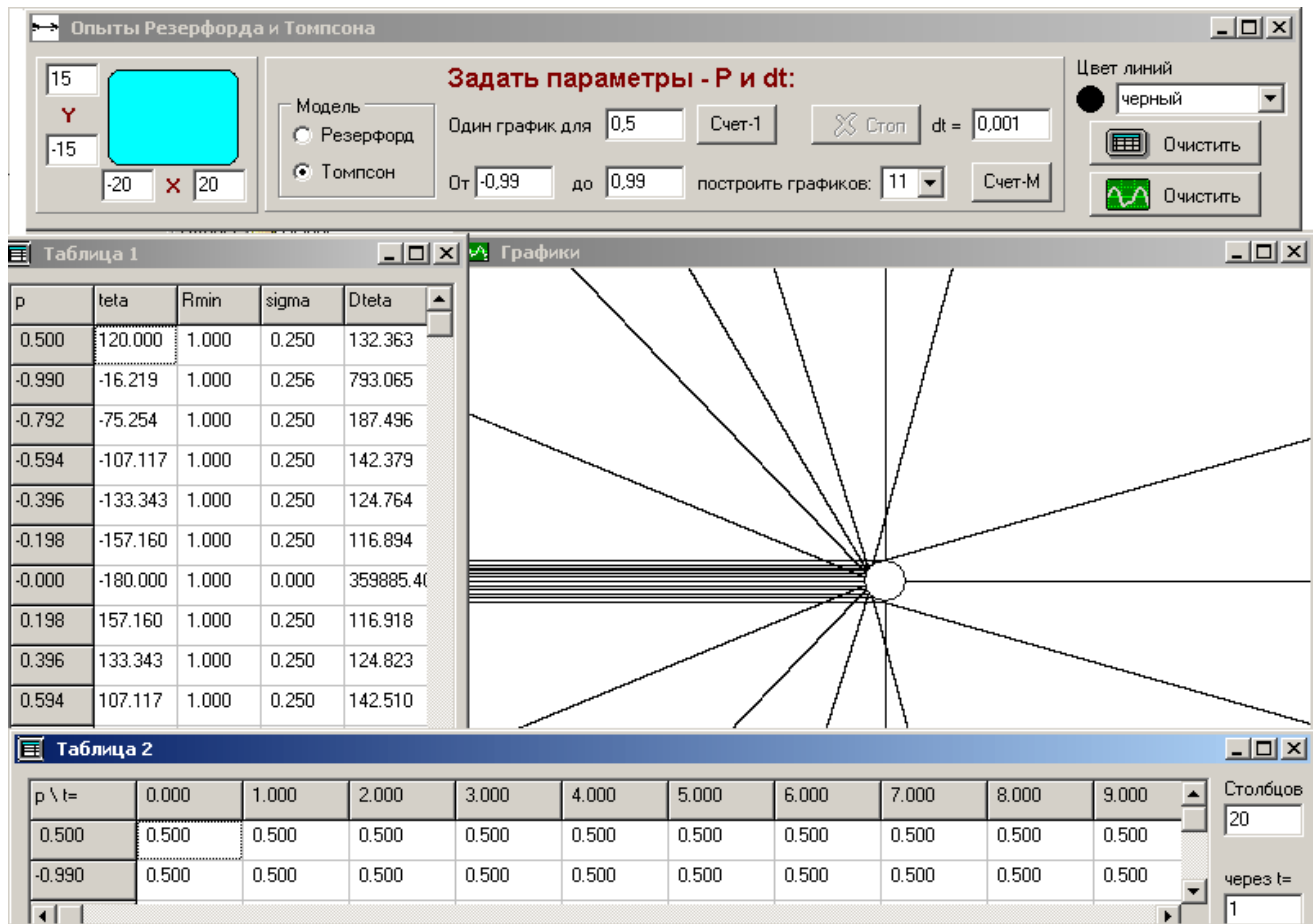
Опыты Резерфорда и Томпсона

15
Y
-15
-20 X 20

Модель
Резерфорд
Томпсон

Задать параметры - P и dt:
Один график для 0,5 Счет-1 Стоп dt = 0,001
От -0,99 до 0,99 построить графиков: 11 Счет-М

Цвет линий
черный
Очистить
Очистить

Таблица 1

| p | teta | Rmin | sigma | Dteta |
|---|---|---|---|---|
| 0.500 | 120.000 | 1.000 | 0.250 | 132.363 |
| -0.990 | -16.219 | 1.000 | 0.256 | 793.065 |
| -0.792 | -75.254 | 1.000 | 0.250 | 187.496 |
| -0.594 | -107.117 | 1.000 | 0.250 | 142.379 |
| -0.396 | -133.343 | 1.000 | 0.250 | 124.764 |
| -0.198 | -157.160 | 1.000 | 0.250 | 116.894 |
| -0.000 | -180.000 | 1.000 | 0.000 | 359885.40 |
| 0.198 | 157.160 | 1.000 | 0.250 | 116.918 |
| 0.396 | 133.343 | 1.000 | 0.250 | 124.823 |
| 0.594 | 107.117 | 1.000 | 0.250 | 142.510 |

Графики

Таблица 2

| p \ t= | 0.000 | 1.000 | 2.000 | 3.000 | 4.000 | 5.000 | 6.000 | 7.000 | 8.000 | 9.000 |
|---|---|---|---|---|---|---|---|---|---|---|
| 0.500 | 0.500 | 0.500 | 0.500 | 0.500 | 0.500 | 0.500 | 0.500 | 0.500 | 0.500 | 0.500 |
| -0.990 | 0.500 | 0.500 | 0.500 | 0.500 | 0.500 | 0.500 | 0.500 | 0.500 | 0.500 | 0.500 |

Столбцов
20
через t=
1